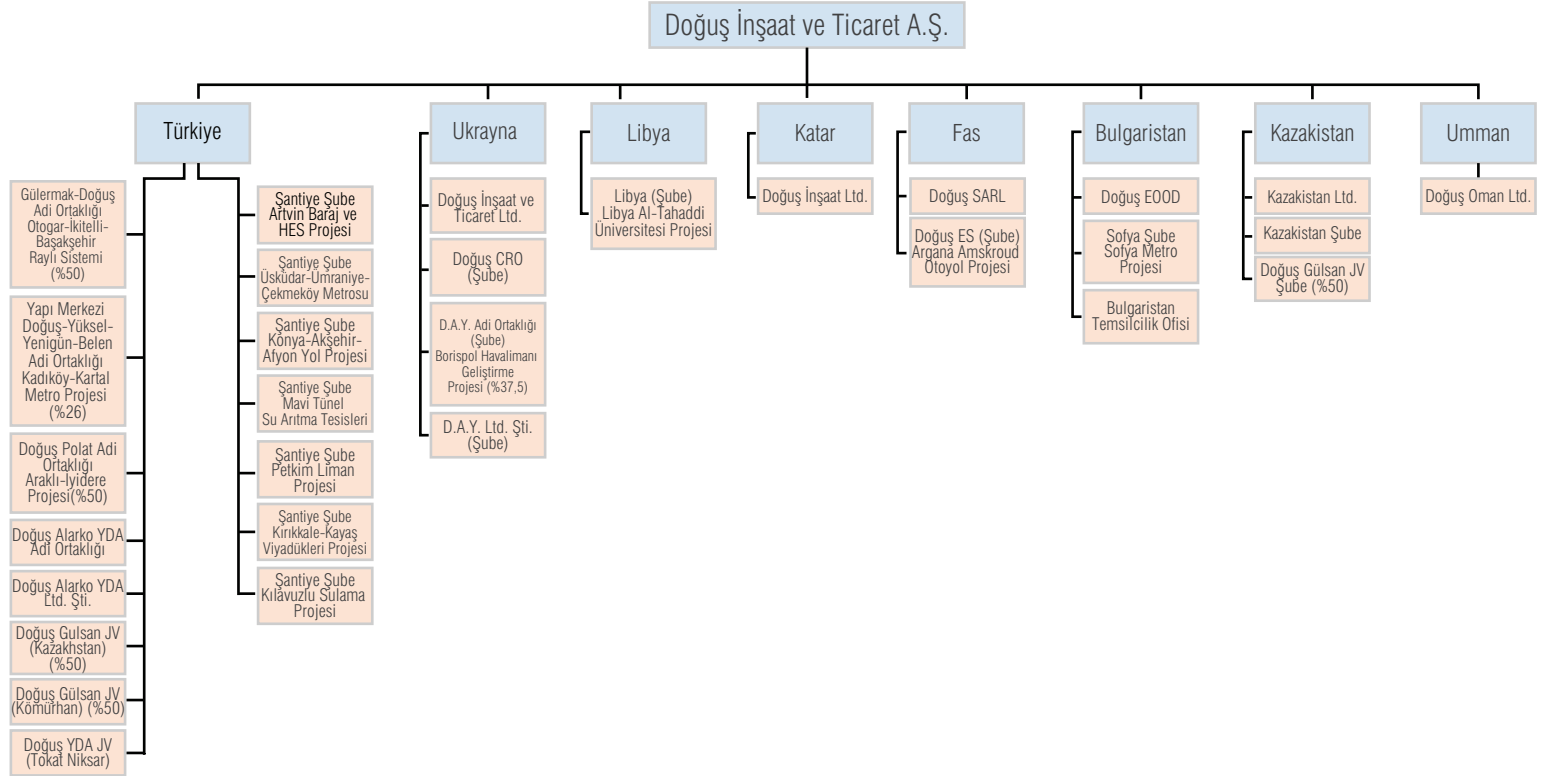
Doğuş İnşaat ve Ticaret A.Ş.

Türkiye

Gülermak-Doğuş Adi Ortaklığı Otogar-İkitelli-Başakşehir Raylı Sistemi (%50)

Yapı Merkezi Doğuş-Yüksel-Yenigün-Belen Adi Ortaklığı Kadıköy-Kartal Metro Projesi (%26)

Doğuş Polat Adi Ortaklığı Araklı-İyidere Projesi(%50)

Doğuş Alarko YDA Adi Ortaklığı

Doğuş Alarko YDA Ltd. Şti.

Doğuş Gulsan JV (Kazakhstan) (%50)

Doğuş Gülsan JV (Kömürhan) (%50)

Doğuş YDA JV (Tokat Niksar)

Şantiye Şube Artvin Baraj ve HES Projesi

Şantiye Şube Üsküdar-Ümraniye-Çekmeköy Metrosu

Şantiye Şube Konya-Akşehir-Afyon Yol Projesi

Şantiye Şube Mavi Tünel Su Arıtma Tesisleri

Şantiye Şube Petkim Liman Projesi

Şantiye Şube Kırıkkale-Kayaş Viyadükleri Projesi

Şantiye Şube Kılavuzlu Sulama Projesi

Ukrayna

Doğuş İnşaat ve Ticaret Ltd.

Doğuş CRO (Şube)

D.A.Y. Adi Ortaklığı (Şube) Borispol Havalimanı Geliştirme Projesi (%37,5)

D.A.Y. Ltd. Şti. (Şube)

Libya

Libya (Şube) Libya Al-Tahaddi Üniversitesi Projesi

Katar

Doğuş İnşaat Ltd.

Fas

Doğuş SARL

Doğuş ES (Şube) Argana Amskroud Otoyol Projesi

Bulgaristan

Doğuş EOOD

Sofya Şube Sofya Metro Projesi

Bulgaristan Temsilcilik Ofisi

Kazakistan

Kazakistan Ltd.

Kazakistan Şube

Doğuş Gülsan JV Şube (%50)

Umman

Doğuş Oman Ltd.